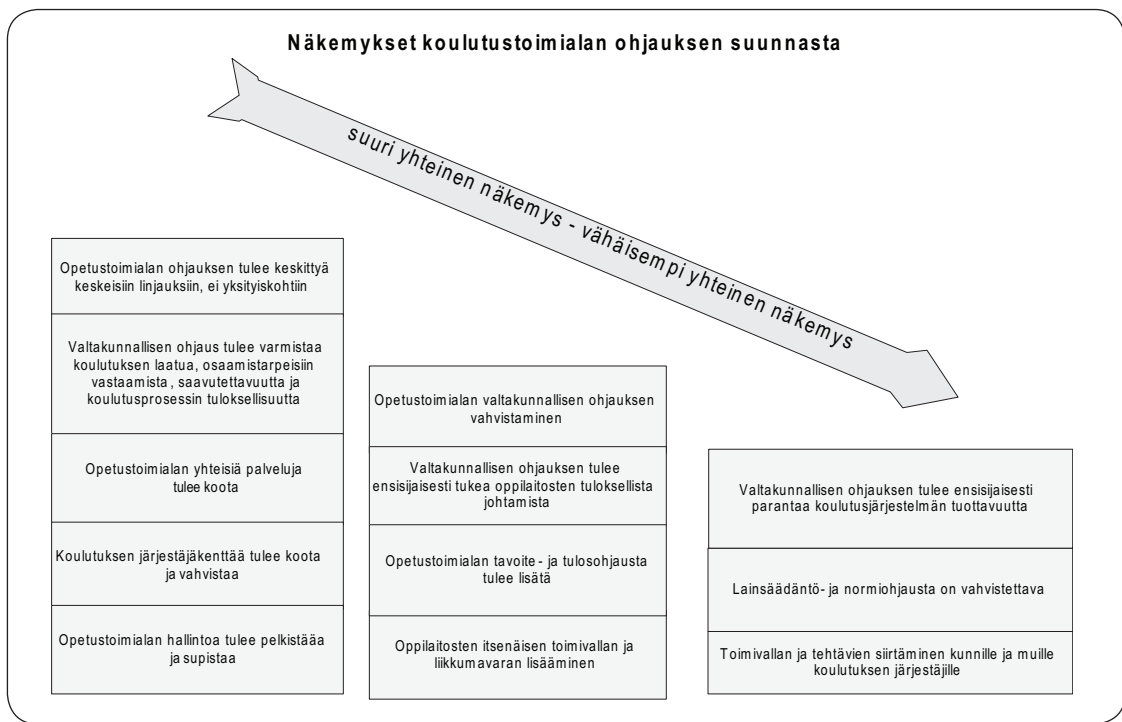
Näkemykset koulutustoimialan ohjauksen suunnasta

suuri yhteinen näkemys - vähäisempi yhteinen näkemys

Opetustoimialan ohjauksen tulee keskittyä keskeisiin linjauksiin, ei yksityiskohtiin

Valtakunnallisen ohjaus tulee varmistaa koulutuksen laatua, osaamistarpeisiin vastaamista, saavutettavuutta ja koulutusprosessin tuloksellisuutta

Opetustoimialan yhteisiä palveluja tulee koota

Koulutuksen järjestäjäkenttää tulee koota ja vahvistaa

Opetustoimialan hallintoa tulee pelkistää ja supistaa

Opetustoimialan valtakunnallisen ohjauksen vahvistaminen

Valtakunnallisen ohjauksen tulee ensisijaisesti tukea oppilaitosten tuloksellista johtamista

Opetustoimialan tavoite - ja tulosohjausta tulee lisätä

Oppilaitosten itsenäisen toimivallan ja liikkumavaran lisääminen

Valtakunnallisen ohjauksen tulee ensisijaisesti parantaa koulutusjärjestelmän tuottavuutta

Lainsäädäntö- ja normiohjausta on vahvistettava

Toimivallan ja tehtävien siirtäminen kunnille ja muille koulutuksen järjestäjille